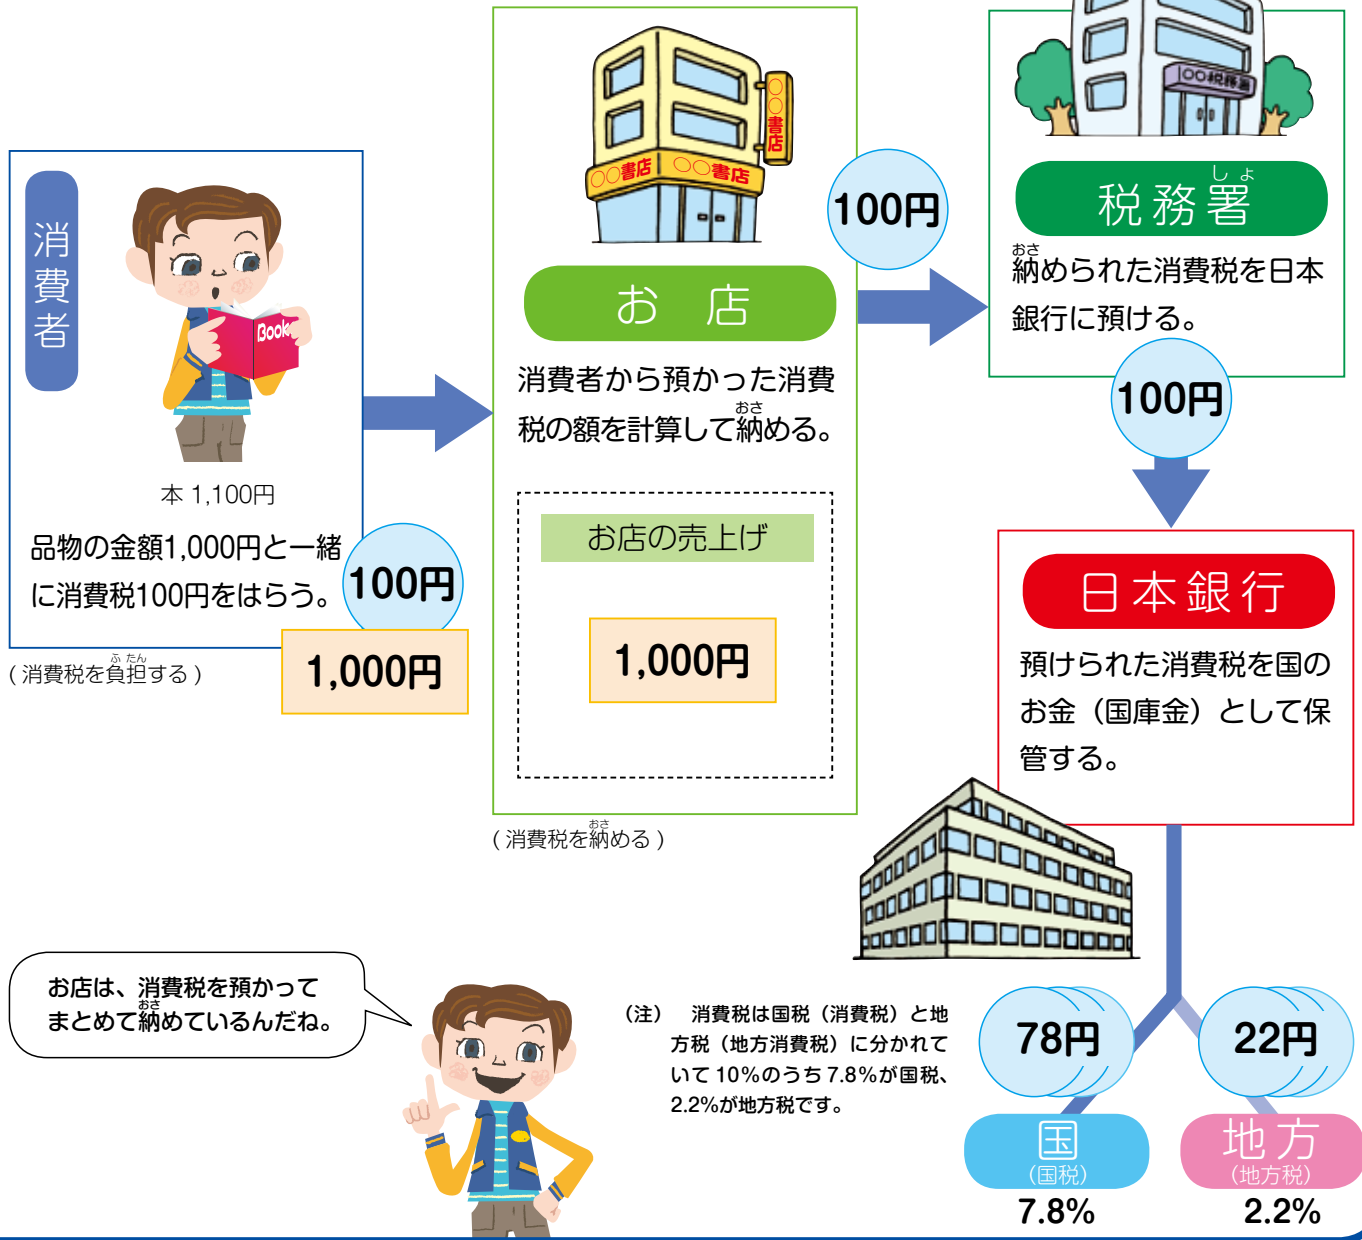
消費者

Book

本 1,100円

品物の金額1,000円と一緒に消費税100円をはらう。

100円

1,000円

(消費税を負担する)

○○書店

○○書店

○○書店

お店

消費者から預かった消費税の額を計算して納める。

お店の売上げ

1,000円

(消費税を納める)

100円

○○税務署

税務署

納められた消費税を日本銀行に預ける。

100円

日本銀行

預けられた消費税を国のお金（国庫金）として保管する。

お店は、消費税を預かってまとめて納めているんだね。

(注)　消費税は国税（消費税）と地方税（地方消費税）に分かれていて10%のうち7.8%が国税、2.2%が地方税です。

78円

22円

国
(国税)
7.8%

地方
(地方税)
2.2%